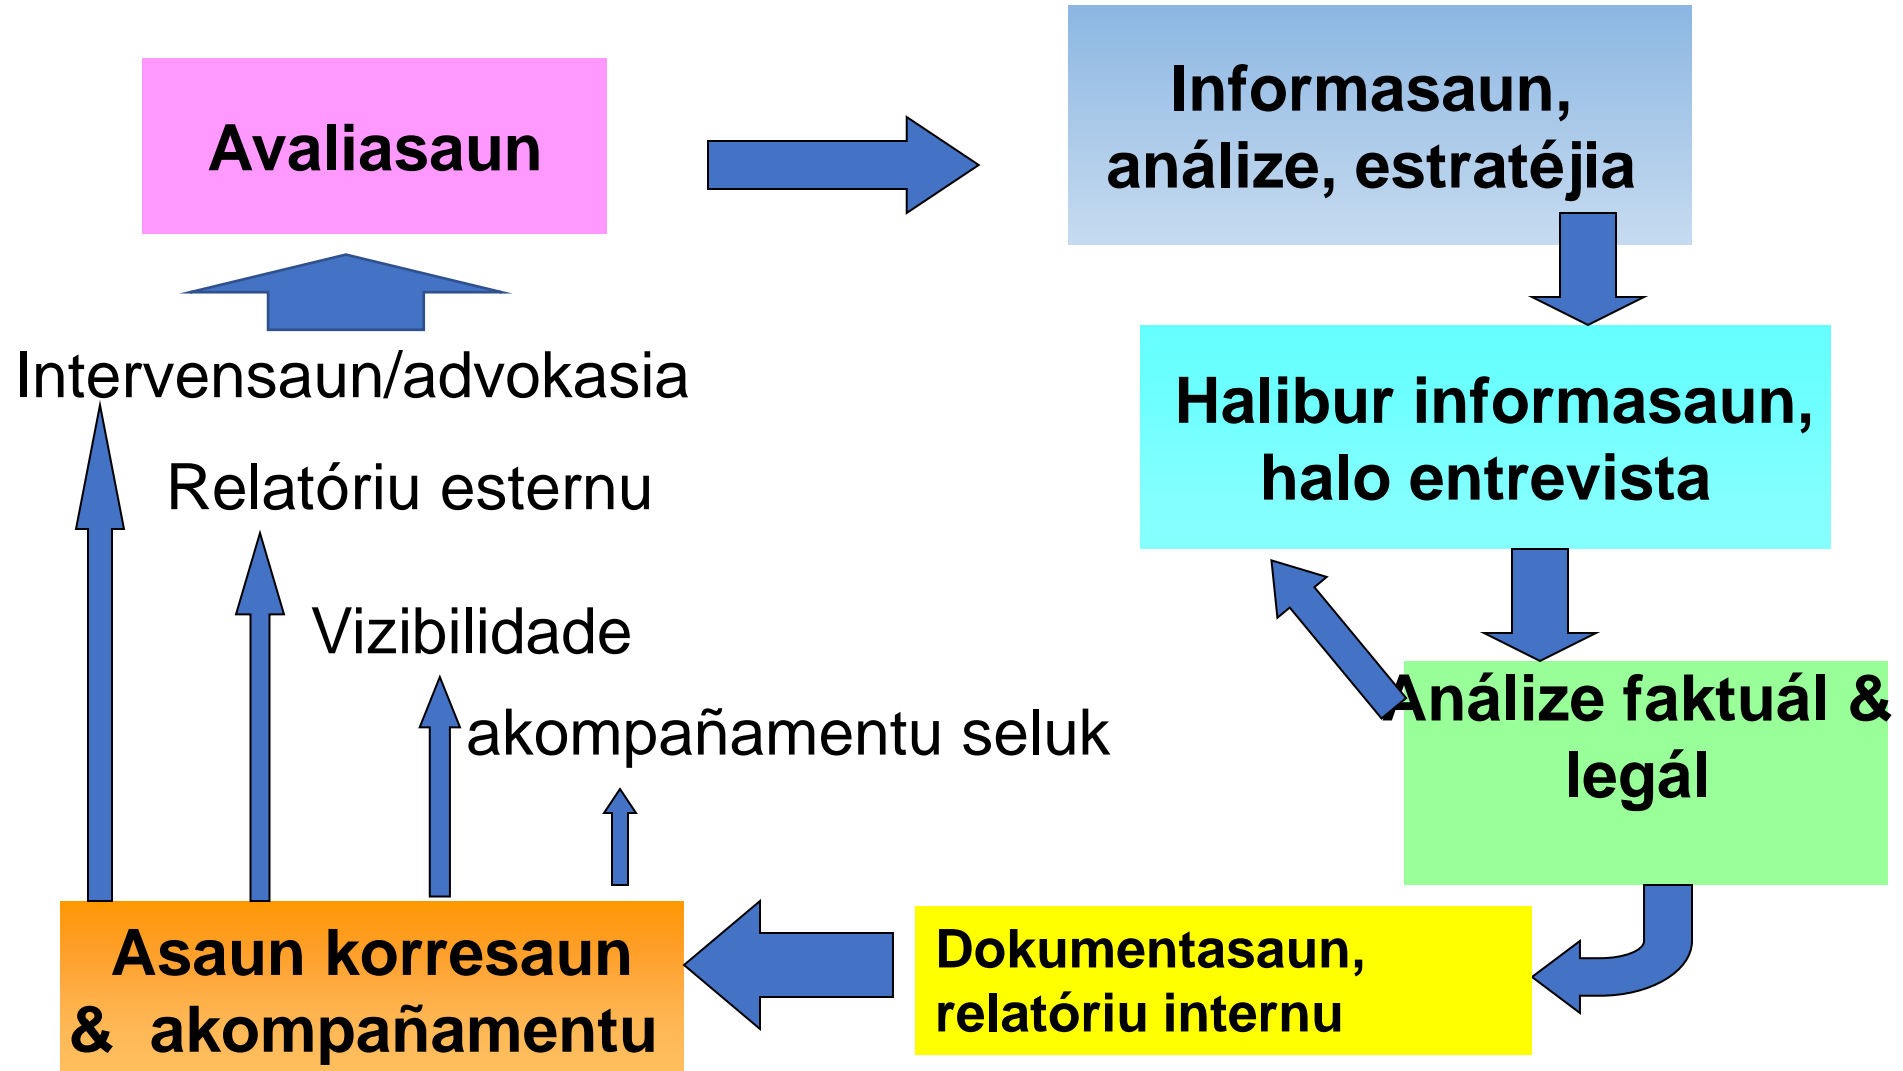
Avaliasaun

Informasaun, análize, estratéjia

Halibur informasaun, halo entrevista

Análize faktuál & legál

Dokumentasaun, relatóriu internu

Asaun korresaun & akompañamentu

akompañamentu seluk

Vizibilidade

Relatóriu esternu

Intervensaun/advokasia